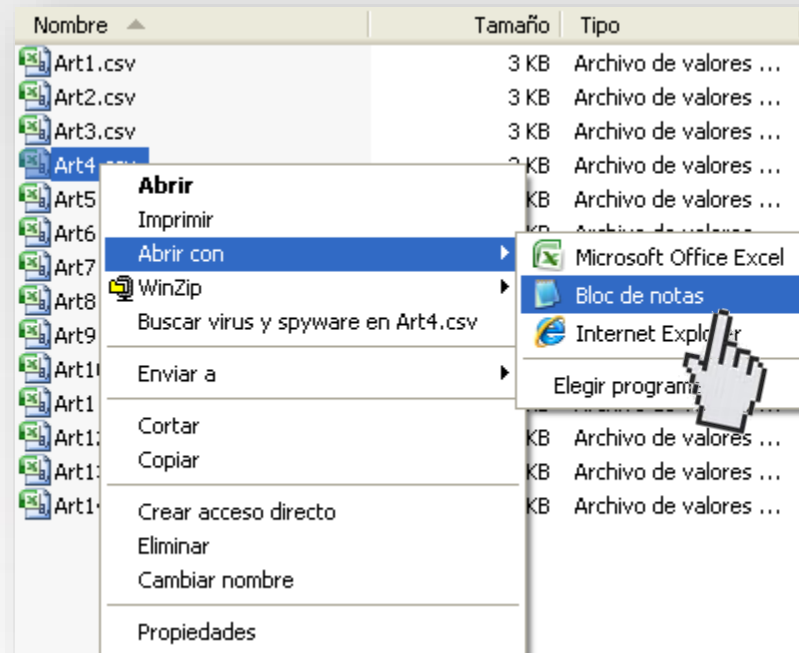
| Nombre | Tamaño | Tipo |
|---|---|---|
| Art1.csv | 3 KB | Archivo de valores ... |
| Art2.csv | 3 KB | Archivo de valores ... |
| Art3.csv | 3 KB | Archivo de valores ... |
| Art4.csv | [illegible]KB | Archivo de valores ... |
| Art5 | KB | Archivo de valores ... |
| Art6 | | |
| Art7 | | |
| Art8 | | |
| Art9 | | |
| Art10 | | |
| Art1 | | |
| Art12 | KB | Archivo de valores ... |
| Art13 | KB | Archivo de valores ... |
| Art14 | KB | Archivo de valores ... |

Abrir
Imprimir
Abrir con
WinZip
Buscar virus y spyware en Art4.csv
Enviar a
Cortar
Copiar
Crear acceso directo
Eliminar
Cambiar nombre
Propiedades

Microsoft Office Excel
Bloc de notas
Internet Explo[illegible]r
Elegir program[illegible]